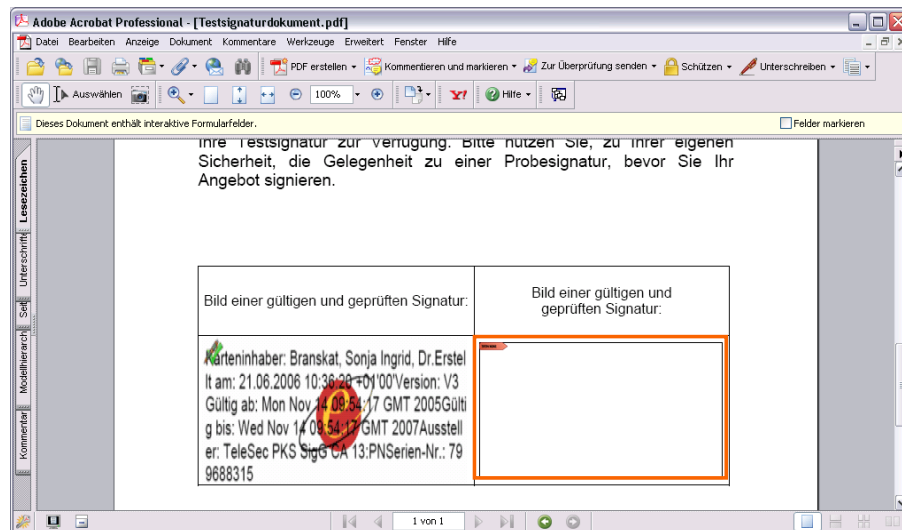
Adobe Acrobat Professional - [Testsignaturdokument.pdf]

Datei Bearbeiten Anzeige Dokument Kommentare Werkzeuge Erweitert Fenster Hilfe

PDF erstellen Kommentieren und markieren Zur Überprüfung senden Schützen Unterschreiben

Auswählen 100% Hilfe

Dieses Dokument enthält interaktive Formularfelder. Felder markieren

Lesezeichen Unterschrift Seit Modellhierarch Kommentar

Ihre Testsignatur zur Verfügung. Bitte nutzen Sie, zu Ihrer eigenen Sicherheit, die Gelegenheit zu einer Probesignatur, bevor Sie Ihr Angebot signieren.

| Bild einer gültigen und geprüften Signatur: | Bild einer gültigen und geprüften Signatur: |
|---|---|
| Karteninhaber: Branskat, Sonja Ingrid, Dr.Erstellt am: 21.06.2006 10:36:20 +01'00'Version: V3 Gültig ab: Mon Nov 14 09:54:17 GMT 2005Gültig bis: Wed Nov 14 09:54:17 GMT 2007Aussteller: TeleSec PKS SigG CA 13:PNSerien-Nr.: 799688315 | |

1 von 1